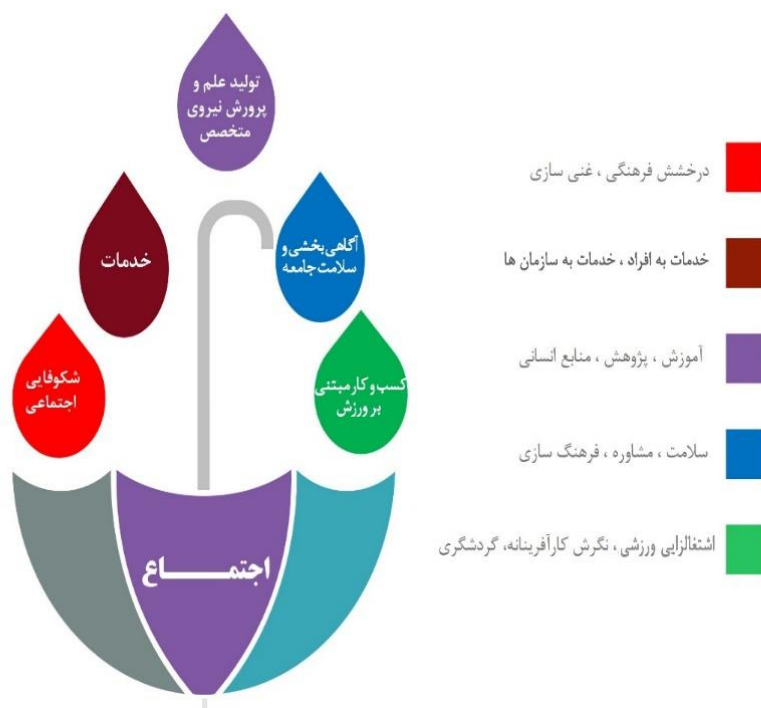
تولید علم و پرورش نیروی متخصص

خدمات

آگاهی بخشی و سلامت جامعه

شکوفایی اجتماعی

کسب و کار مبتنی بر ورزش

اجتمـــــاع

درخشش فرهنگی ، غنی سازی

خدمات به افراد ، خدمات به سازمان ها

آموزش ، پژوهش ، منابع انسانی

سلامت ، مشاوره ، فرهنگ سازی

اشتغالزایی ورزشی ، نگرش کارآفرینانه، گردشگری